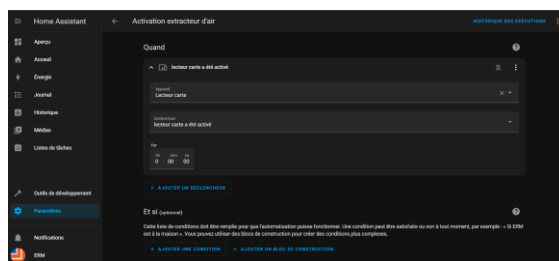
Home Assistant
Activation extracteur d'air
HISTORIQUE DES EXÉCUTIONS
Aperçu
Accueil
Énergie
Journal
Historique
Médias
Listes de tâches
Outils de développement
Paramètres
Notifications
ERM

Quand
lecteur carte a été activé
Appareil
Lecteur carte
Déclencheur
lecteur carte a été activé
for
hh 0
min 00
sec 00
+ AJOUTER UN DÉCLENCHEUR

Et si (optionnel)
Cette liste de conditions doit être remplie pour que l'automatisation puisse fonctionner. Une condition peut être satisfaite ou non à tout moment, par exemple : « Si ERM est à la maison ». Vous pouvez utiliser des blocs de construction pour créer des conditions plus complexes.
+ AJOUTER UNE CONDITION
+ AJOUTER UN BLOC DE CONSTRUCTION